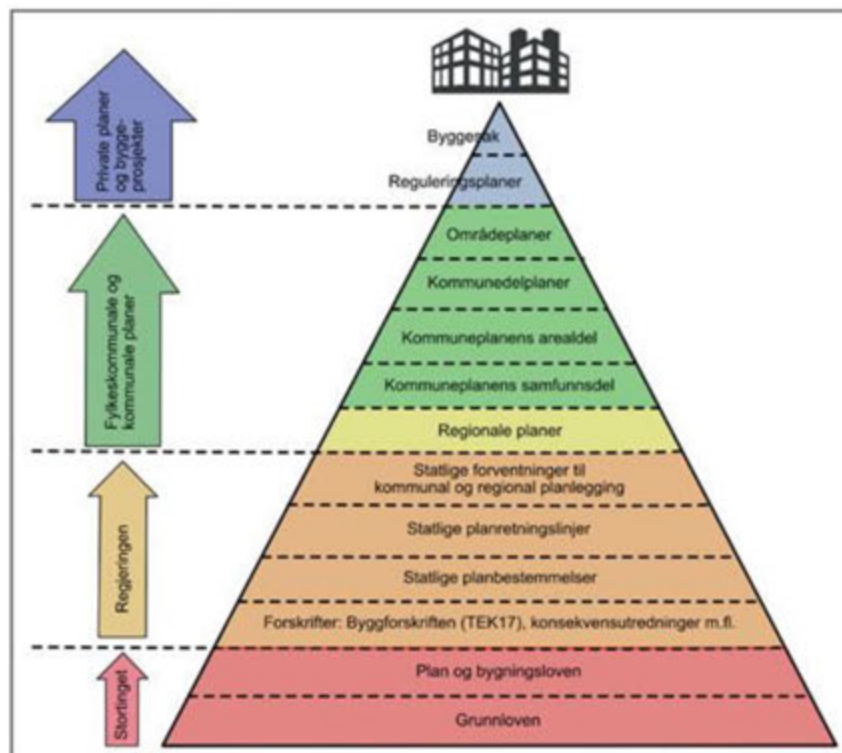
Private planer og byggeprosjekter

Fylkeskommunale og kommunale planer

Regjeringen

Stortinget

Byggesak

Reguleringsplaner

Områdeplaner

Kommunedelplaner

Kommuneplanens arealdel

Kommuneplanens samfunnsdel

Regionale planer

Statlige forventninger til kommunal og regional planlegging

Statlige planretningslinjer

Statlige planbestemmelser

Forskrifter: Byggforskriften (TEK17), konsekvensutredninger m.fl.

Plan og bygningsloven

Grunnloven